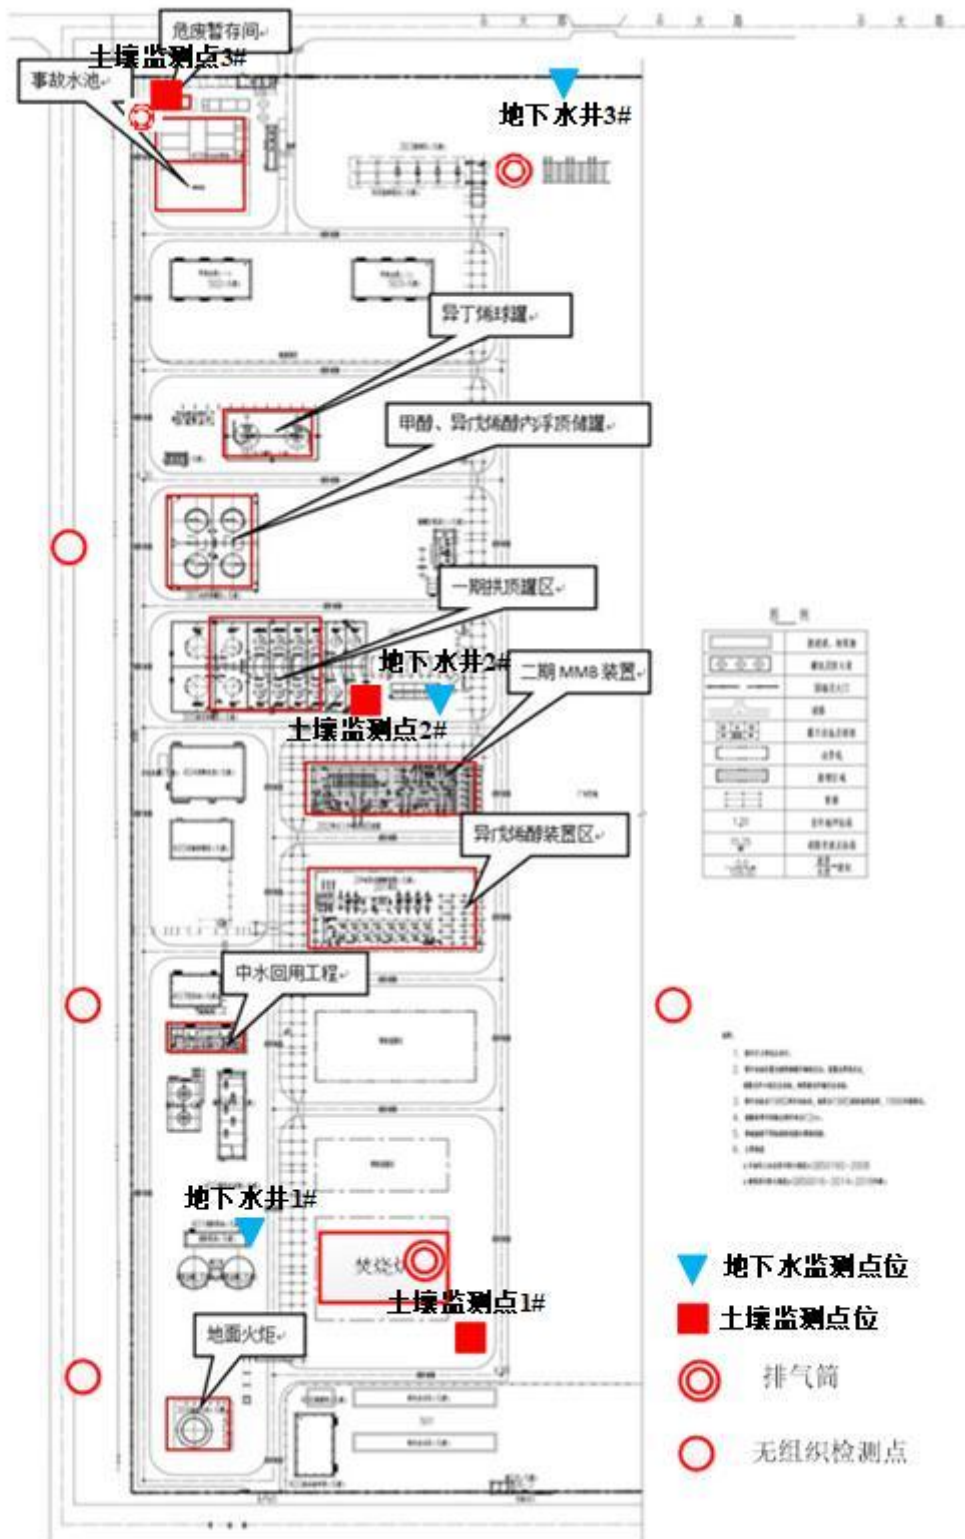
危废暂存间
土壤监测点3#
事故水池
地下水井3#
异丁烯球罐
甲醇、异戊烯醇内浮顶储罐
一期铁顶罐区
地下水井2#
二期 MMB 装置
土壤监测点2#
异戊烯醇装置区
中水回用工程
地下水井1#
焚烧炉
土壤监测点1#
地面火炬
地下水监测点位
土壤监测点位
排气筒
无组织检测点